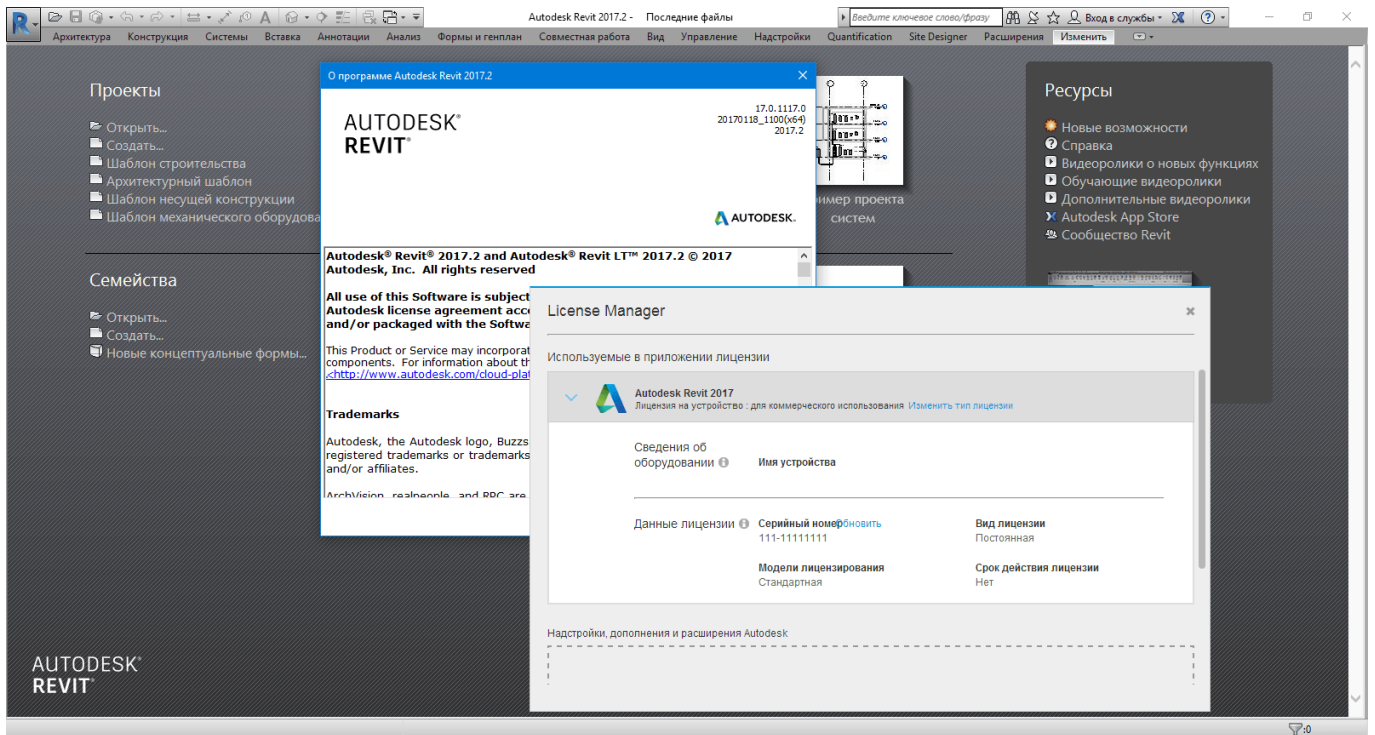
R
Autodesk Revit 2017.2 - Последние файлы
Введите ключевое слово/фразу
Вход в службы
Архитектура Конструкция Системы Вставка Аннотации Анализ Формы и генплан Совместная работа Вид Управление Надстройки Quantification Site Designer Расширения Изменить

Проекты
Открыть...
Создать...
Шаблон строительства
Архитектурный шаблон
Шаблон несущей конструкции
Шаблон механического оборудова

Семейства
Открыть...
Создать...
Новые концептуальные формы...

AUTODESK®
REVIT®

О программе Autodesk Revit 2017.2
AUTODESK®
REVIT®
17.0.1117.0
20170118_1100(x64)
2017.2
AUTODESK.

Autodesk® Revit® 2017.2 and Autodesk® Revit LT™ 2017.2 © 2017 Autodesk, Inc. All rights reserved

All use of this Software is subject
Autodesk license agreement acc
and/or packaged with the Softw

This Product or Service may incorporat
components. For information about th
<http://www.autodesk.com/cloud-plat

Trademarks

Autodesk, the Autodesk logo, Buzzs
registered trademarks or trademarks
and/or affiliates.

ArchVision, realpeople, and RPC are

имер проекта
систем

Ресурсы
Новые возможности
Справка
Видеоролики о новых функциях
Обучающие видеоролики
Дополнительные видеоролики
Autodesk App Store
Сообщество Revit

License Manager
Используемые в приложении лицензии
Autodesk Revit 2017
Лицензия на устройство : для коммерческого использования Изменить тип лицензии
Сведения об оборудовании
Имя устройства
Данные лицензии
Серийный номер Обновить
111-11111111
Вид лицензии
Постоянная
Модели лицензирования
Стандартная
Срок действия лицензии
Нет
Надстройки, дополнения и расширения Autodesk
:0